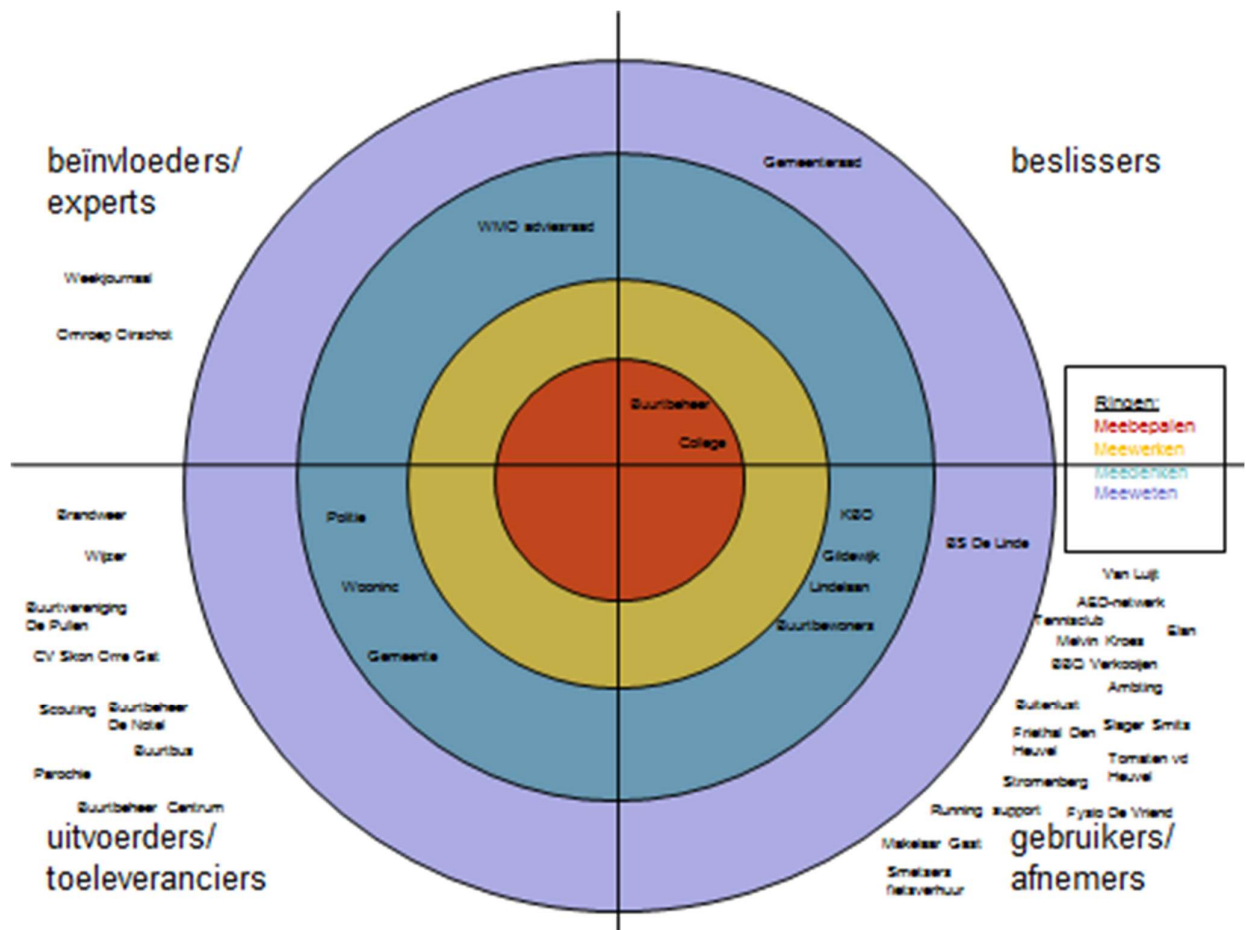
beïnvloeders/ experts

beslissers

Gemeenteraad

WMO adviesraad

Weekjournaal

Omroep Oirschot

Buurtbeheer

College

Ringen:
Meebepalen
Meewerken
Meedenken
Meeweten

Brandweer

Wijzer

Buurtvereniging De Pullen

CV Skon Orre Gat

Scouting

Buurtbeheer De Notel

Buurtbus

Parochie

Buurtbeheer Centrum

Politie

Wooninc

Gemeente

KBO

Gildewijk

Lindelaan

Buurtbewoners

BS De Linde

Van Luijt

ASO-netwerk

Tennisclub

Melvin Kroes

Elan

BBO Verkooijen

Ambling

Buitenlust

Slager Smits

Friethal Den Heuvel

Tomaten vd Heuvel

Stromenberg

Running support

Fysio De Vriend

Makelaar Gast

Smolders fietsverhuur

uitvoerders/ toeleveranciers

gebruikers/ afnemers